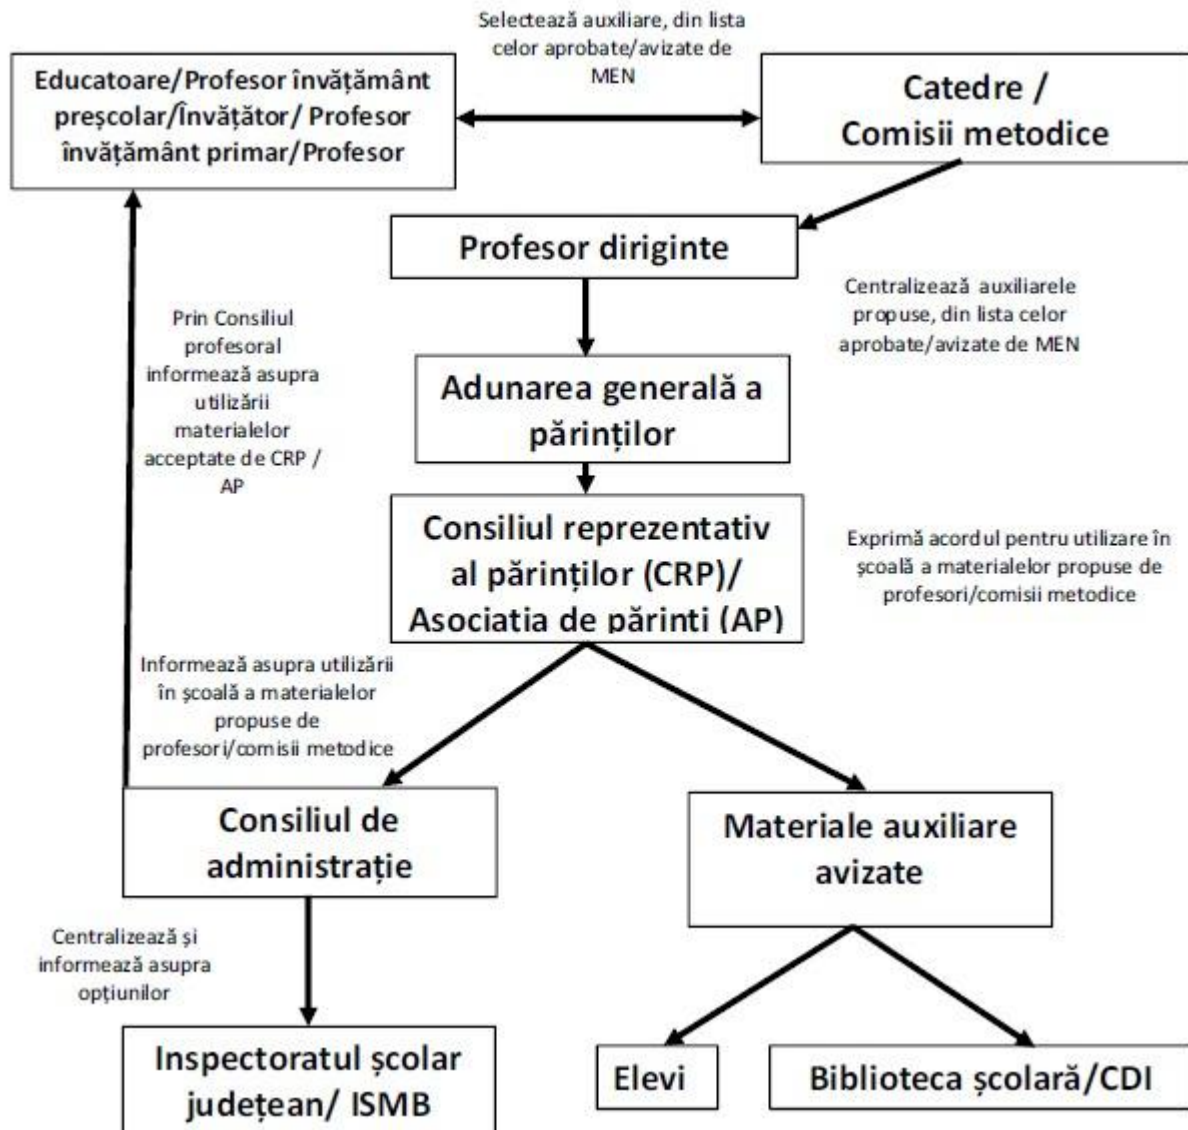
Educatoare/Profesor învățământ preșcolar/Învățător/ Profesor învățământ primar/Profesor

Selectează auxiliare, din lista celor aprobate/avizate de MEN

Catedre / Comisii metodice

Profesor diriginte

Centralizează auxiliarele propuse, din lista celor aprobate/avizate de MEN

Prin Consiliul profesoral informează asupra utilizării materialelor acceptate de CRP / AP

Adunarea generală a părinților

Consiliul reprezentativ al părinților (CRP)/ Asociatia de părinti (AP)

Exprimă acordul pentru utilizare în școală a materialelor propuse de profesori/comisii metodice

Informează asupra utilizării în școală a materialelor propuse de profesori/comisii metodice

Consiliul de administrație

Materiale auxiliare avizate

Centralizează și informează asupra opțiunilor

Inspectoratul școlar județean/ ISMB

Elevi

Biblioteca școlară/CDI